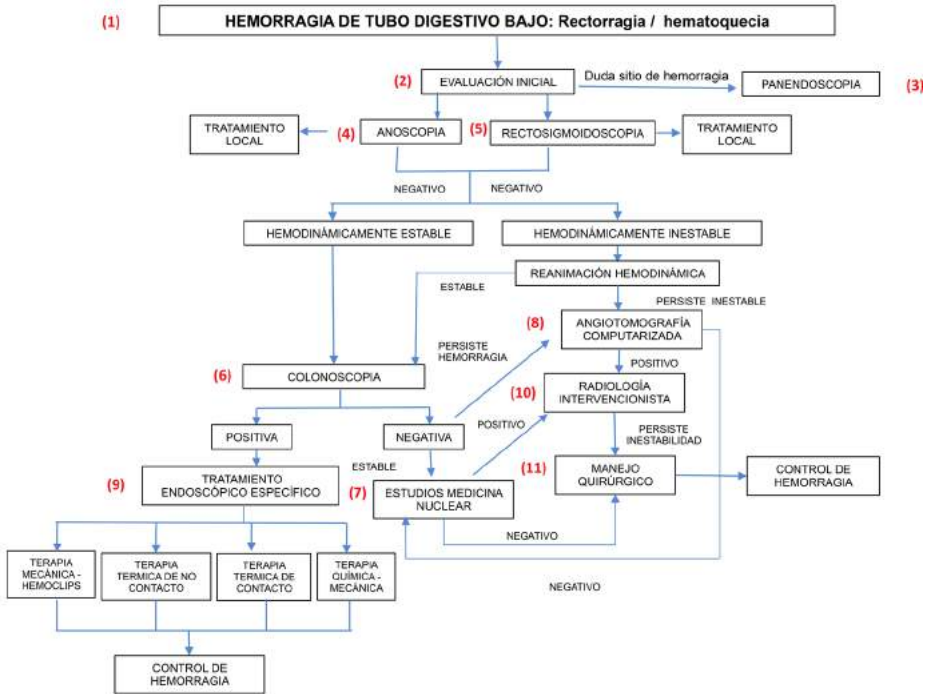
(1) HEMORRAGIA DE TUBO DIGESTIVO BAJO: Rectorragia / hematoquecia

(2) EVALUACIÓN INICIAL

Duda sitio de hemorragia

PANENDOSCOPIA (3)

TRATAMIENTO LOCAL

(4) ANOSCOPIA

(5) RECTOSIGMOIDOSCOPIA

TRATAMIENTO LOCAL

NEGATIVO

NEGATIVO

HEMODINÁMICAMENTE ESTABLE

HEMODINÁMICAMENTE INESTABLE

REANIMACIÓN HEMODINÁMICA

ESTABLE

PERSISTE INESTABLE

(8) ANGIOTOMOGRAFÍA COMPUTARIZADA

PERSISTE HEMORRAGIA

POSITIVO

(6) COLONOSCOPIA

(10) RADIOLOGÍA INTERVENCIONISTA

POSITIVO

PERSISTE INESTABILIDAD

POSITIVA

NEGATIVA

ESTABLE

(11) MANEJO QUIRÚRGICO

CONTROL DE HEMORRAGIA

(9) TRATAMIENTO ENDOSCÓPICO ESPECÍFICO

(7) ESTUDIOS MEDICINA NUCLEAR

NEGATIVO

TERAPIA MECÁNICA - HEMOCLIPS

TERAPIA TERMICA DE NO CONTACTO

TERAPIA TERMICA DE CONTACTO

TERAPIA QUÍMICA - MECÁNICA

NEGATIVO

CONTROL DE HEMORRAGIA